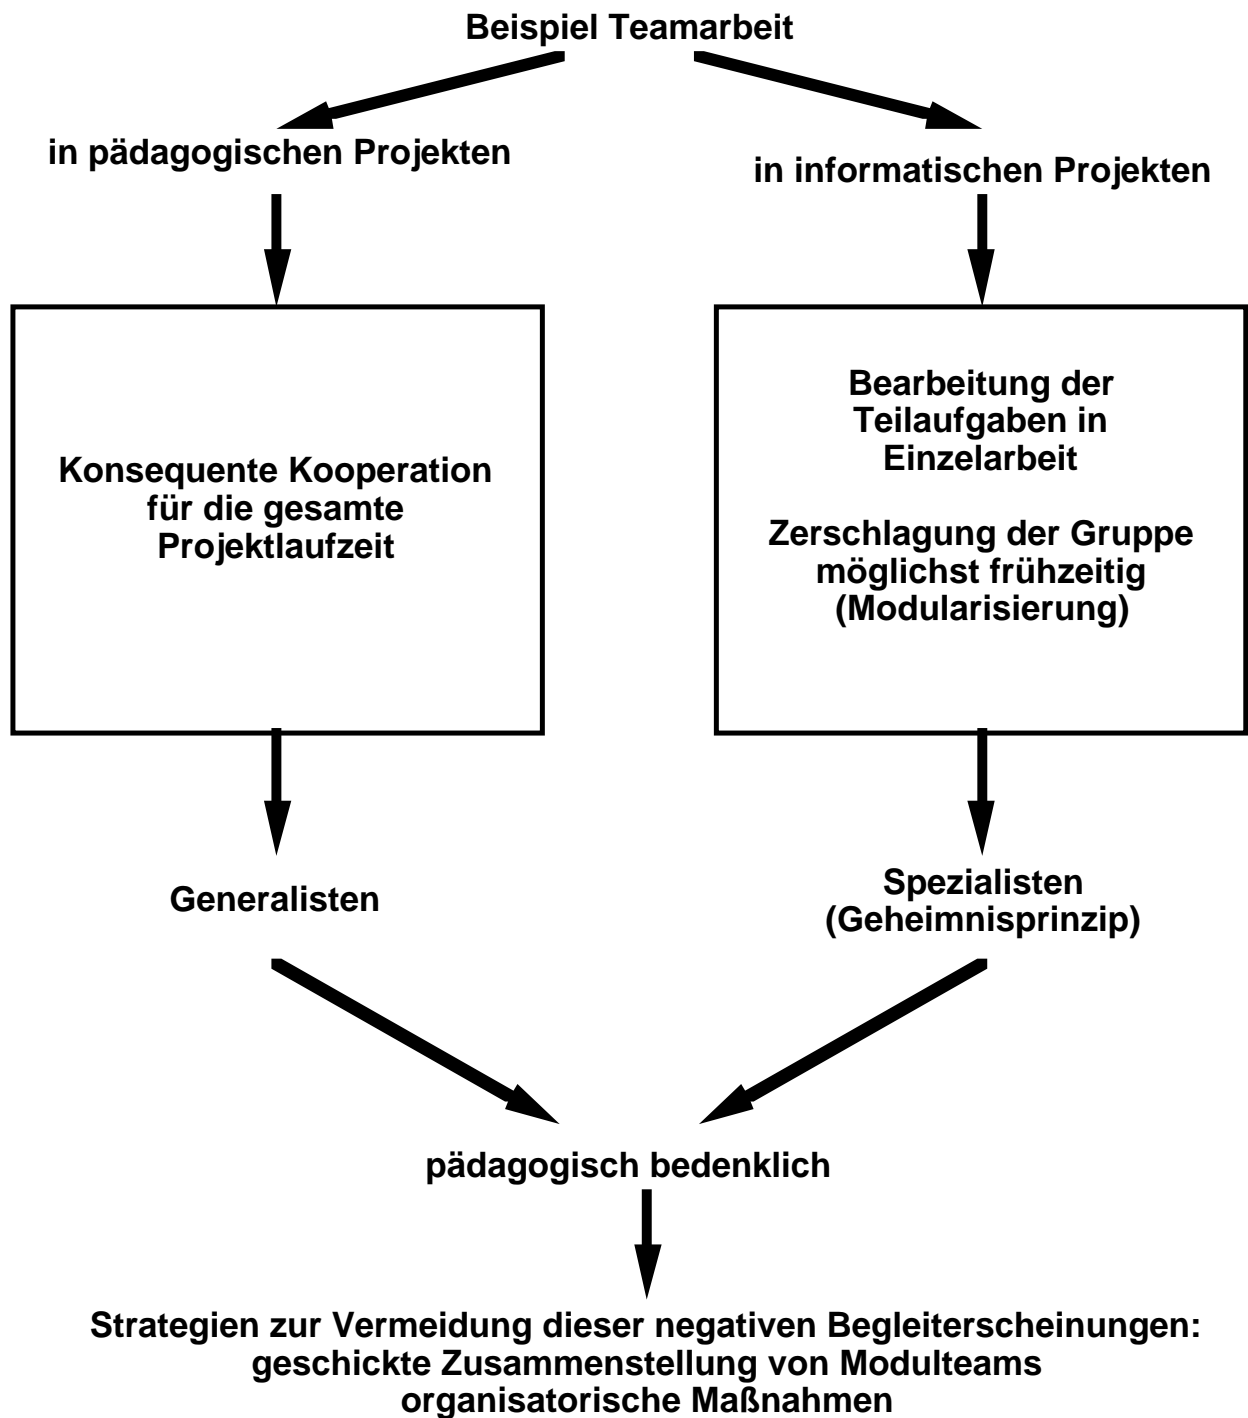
Beispiel Teamarbeit

in pädagogischen Projekten

in informatischen Projekten

Konsequente Kooperation für die gesamte Projektlaufzeit

Bearbeitung der Teilaufgaben in Einzelarbeit

Zerschlagung der Gruppe möglichst frühzeitig (Modularisierung)

Generalisten

Spezialisten (Geheimnisprinzip)

pädagogisch bedenklich

Strategien zur Vermeidung dieser negativen Begleiterscheinungen: geschickte Zusammenstellung von Modulteams organisatorische Maßnahmen